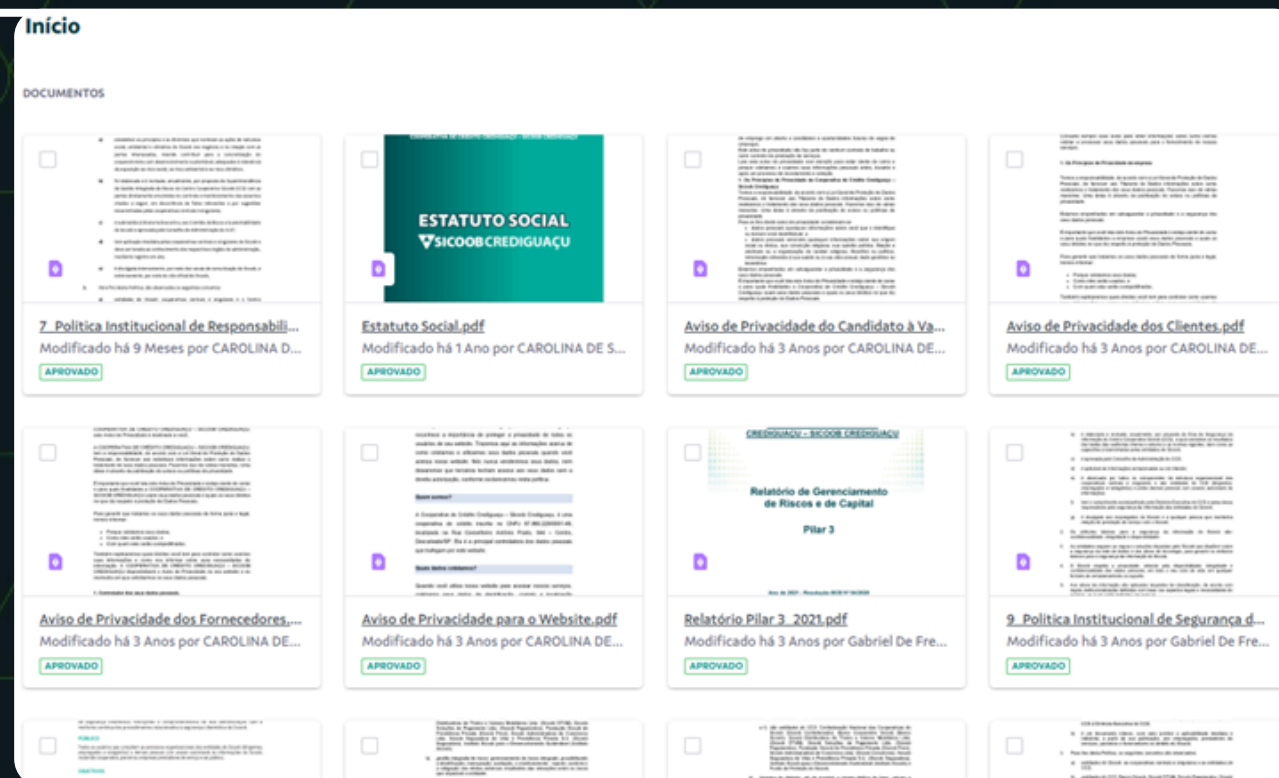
Início

DOCUMENTOS

ESTATUTO SOCIAL
SICOOB CREDIGUAÇU

7_Politica Institucional de Responsabili...
Modificado há 9 Meses por CAROLINA D...
APROVADO

Estatuto Social.pdf
Modificado há 1 Ano por CAROLINA DE S...
APROVADO

Aviso de Privacidade do Candidato à Va...
Modificado há 3 Anos por CAROLINA DE...
APROVADO

Aviso de Privacidade dos Clientes.pdf
Modificado há 3 Anos por CAROLINA DE...
APROVADO

CREDIGUAÇU – SICOOB CREDIGUAÇU

Relatório de Gerenciamento de Riscos e de Capital

Pilar 3

Aviso de Privacidade dos Fornecedores,...
Modificado há 3 Anos por CAROLINA DE...
APROVADO

Aviso de Privacidade para o Website.pdf
Modificado há 3 Anos por CAROLINA DE...
APROVADO

Relatório Pilar 3_2021.pdf
Modificado há 3 Anos por Gabriel De Fre...
APROVADO

9_Politica Institucional de Segurança d...
Modificado há 3 Anos por Gabriel De Fre...
APROVADO